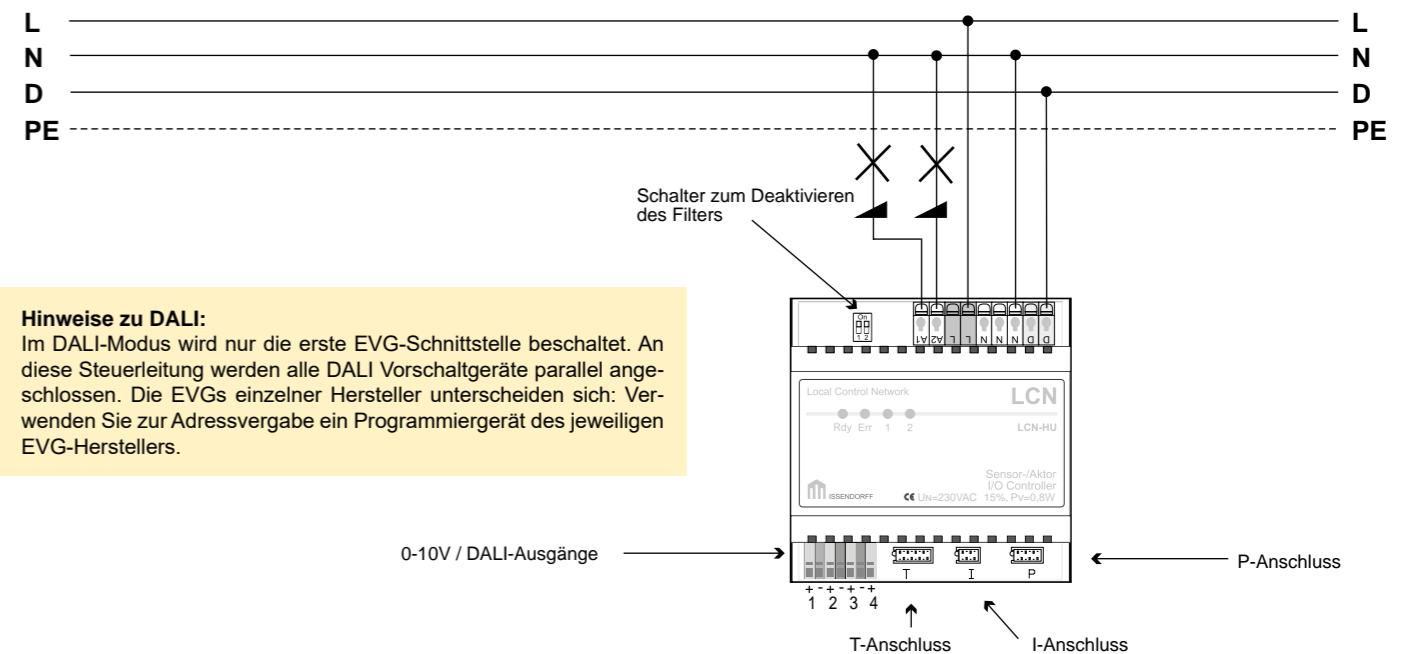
L
N
D
PE

L
N
D
PE

Schalter zum Deaktivieren des Filters

On
1 2

A1 A2 L L N N N D D

Hinweise zu DALI:
Im DALI-Modus wird nur die erste EVG-Schnittstelle beschaltet. An diese Steuerleitung werden alle DALI Vorschaltgeräte parallel angeschlossen. Die EVGs einzelner Hersteller unterscheiden sich: Verwenden Sie zur Adressvergabe ein Programmiergerät des jeweiligen EVG-Herstellers.

Local Control Network
LCN
Rdy Err 1 2
LCN-HU
Sensor-/Aktor
I/O Controller
ISSENDORFF
CE Un=230VAC 15%, Pv=0,8W

0-10V / DALI-Ausgänge
T I P
+ - + - + - + -
1 2 3 4
P-Anschluss
T-Anschluss
I-Anschluss